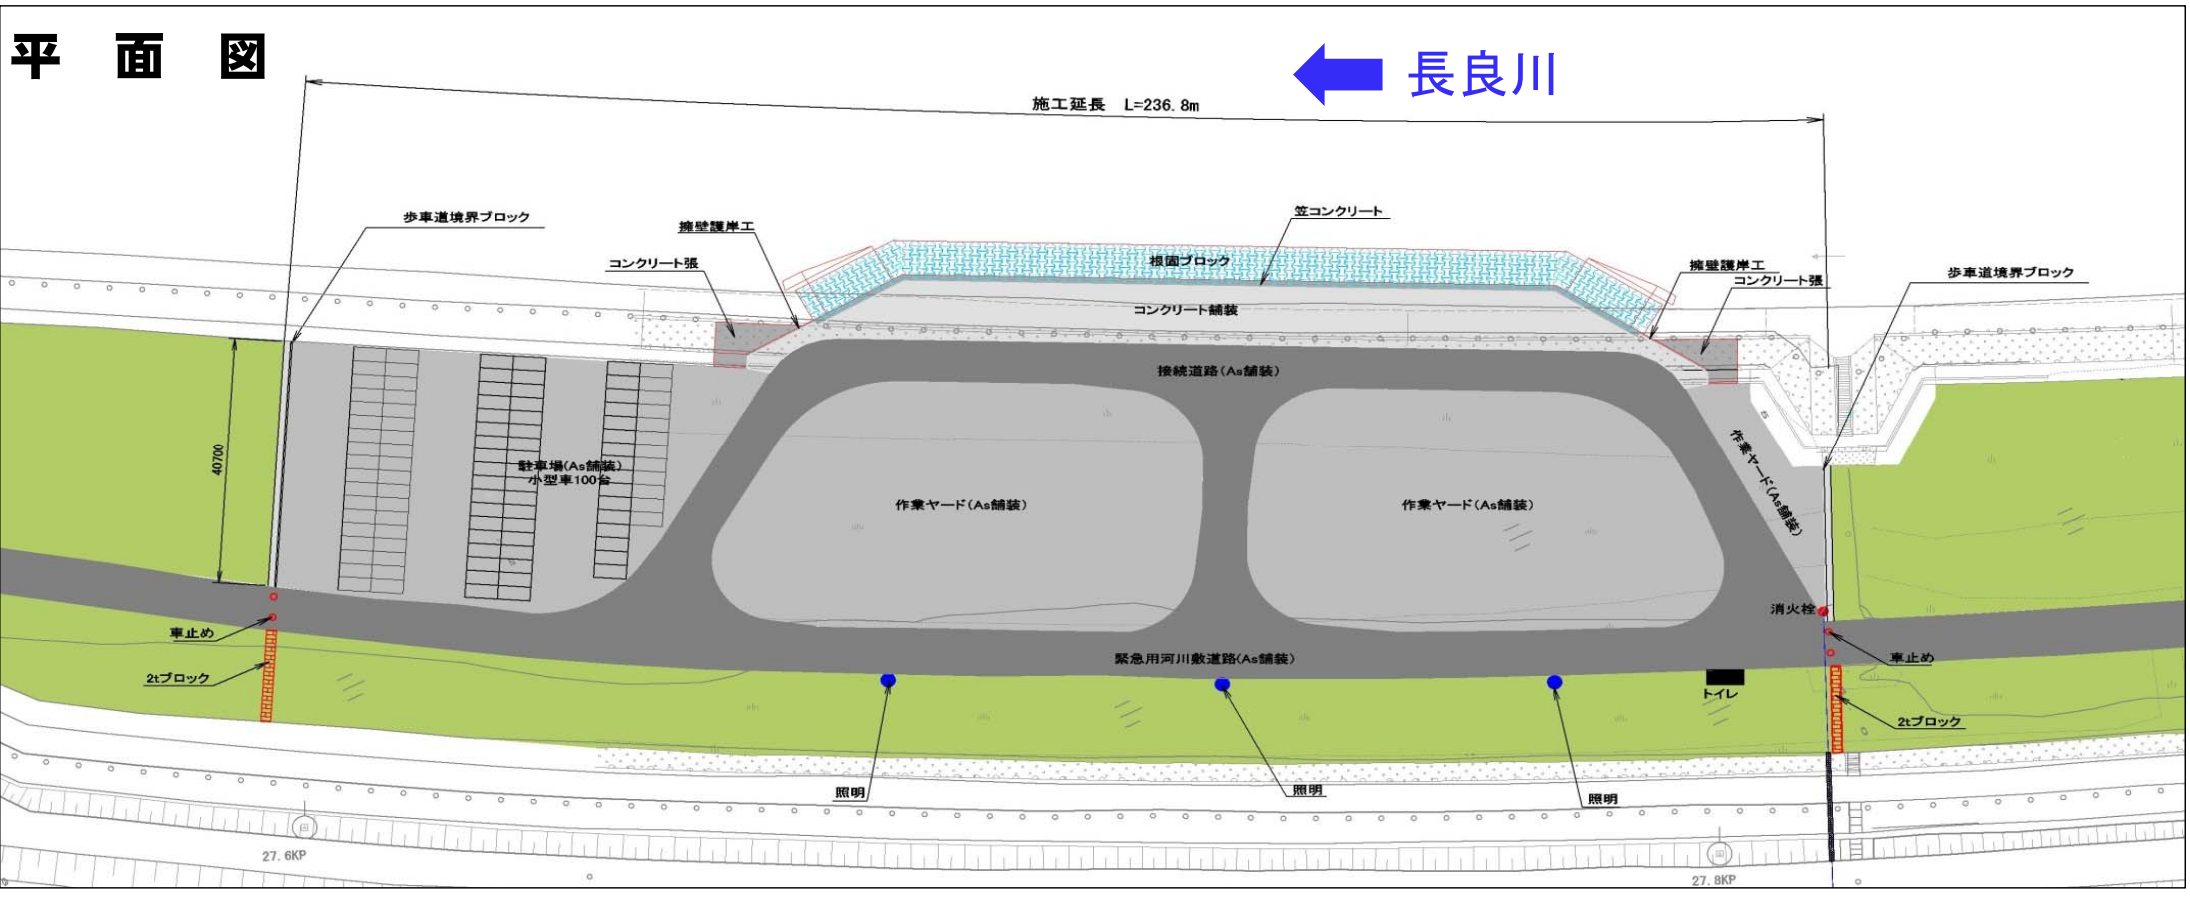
平面図

長良川

施工延長 L=236.8m

歩車道境界ブロック

擁壁護岸工

笠コンクリート

コンクリート張

根固ブロック

擁壁護岸工

コンクリート張

歩車道境界ブロック

コンクリート舗装

接続道路(As舗装)

40700

駐車場(As舗装)
小型車100台

作業ヤード(As舗装)

作業ヤード(As舗装)

作業ヤード(As舗装)

消火栓

車止め

車止め

2tブロック

緊急用河川敷道路(As舗装)

トイレ

2tブロック

照明

照明

照明

27.6KP

27.8KP